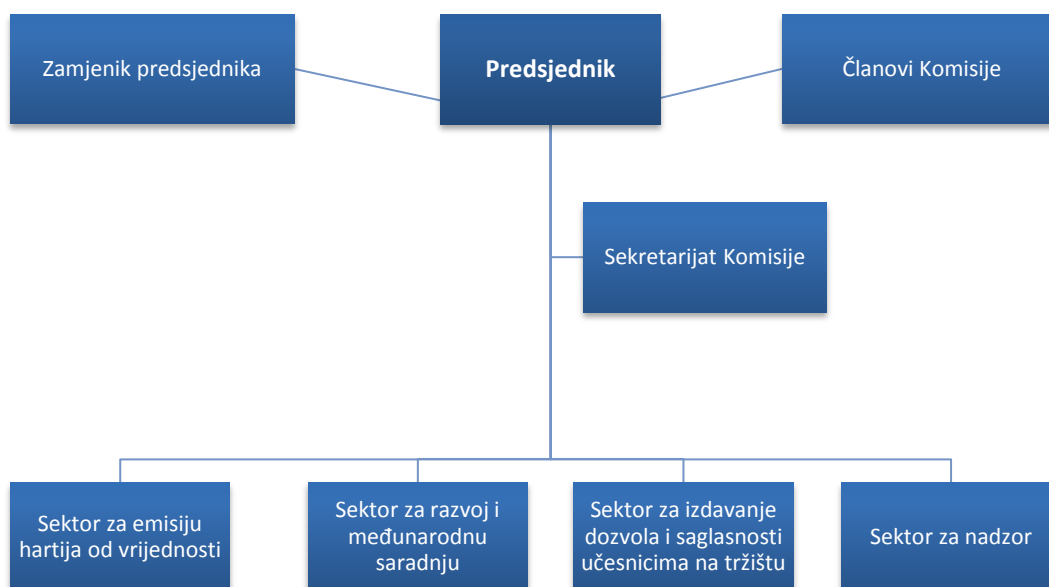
Zamjenik predsjednika

Predsjednik

Članovi Komisije

Sekretarijat Komisije

Sektor za emisiju hartija od vrijednosti

Sektor za razvoj i međunarodnu saradnju

Sektor za izdavanje dozvola i saglasnosti učesnicima na tržištu

Sektor za nadzor